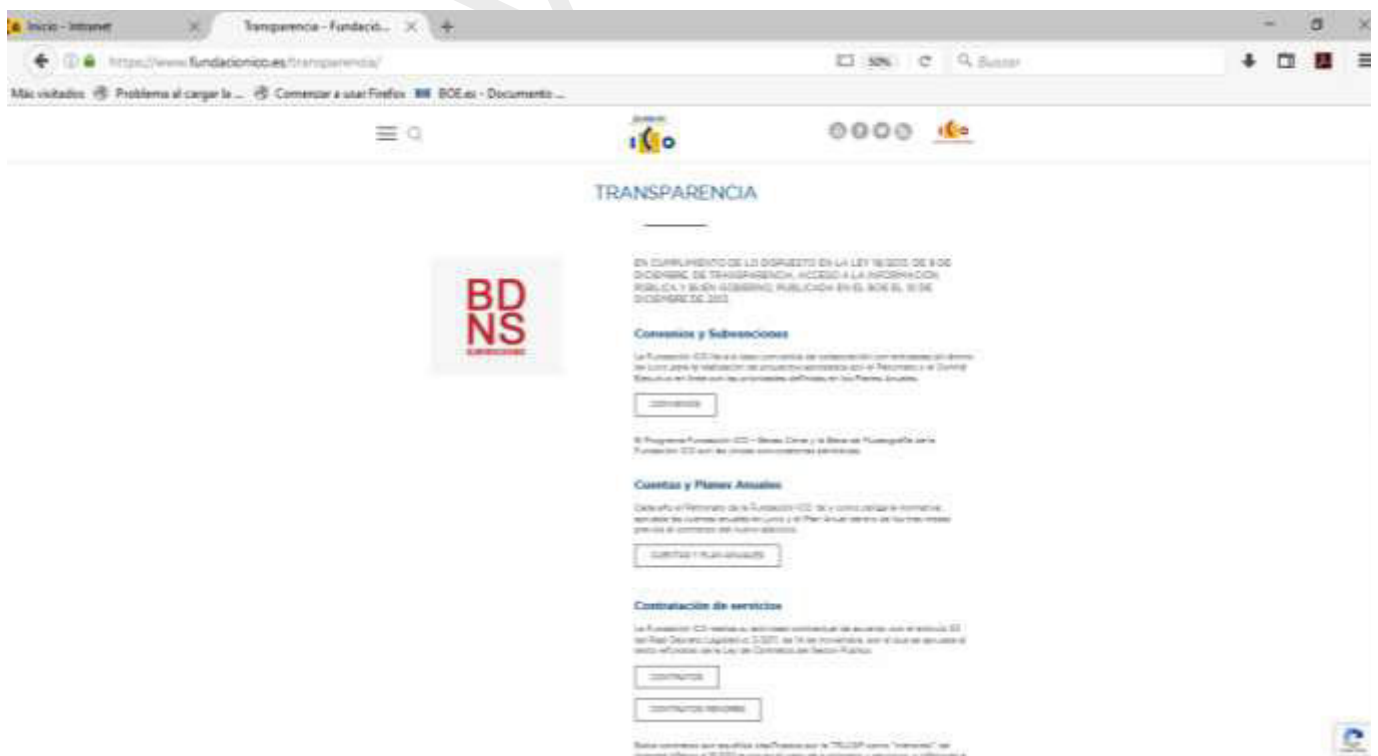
Inicio - Intranet × Transparencia - Fundació... × +

https://www.fundacionico.es/transparencia/ 50% C Buscar

Más visitados Problema al cargar la ... Comenzar a usar Firefox BOE.es - Documento ...

ico

TRANSPARENCIA

BD NS

EN CUMPLIMIENTO DE LO DISPUESTO EN LA LEY 19/2013, DE 9 DE DICIEMBRE DE TRANSPARENCIA, ACCESO A LA INFORMACIÓN PÚBLICA Y BUEN GOBIERNO, PUBLICADA EN EL BOE EL 10 DE DICIEMBRE DE 2013

Convenios y Subvenciones

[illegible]

CONVENIOS

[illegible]

Cuentas y Planes Anuales

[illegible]

CUENTAS Y PLAN ANUALES

Contratación de servicios

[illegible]

CONTRATOS

CONTRATOS MENORES

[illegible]